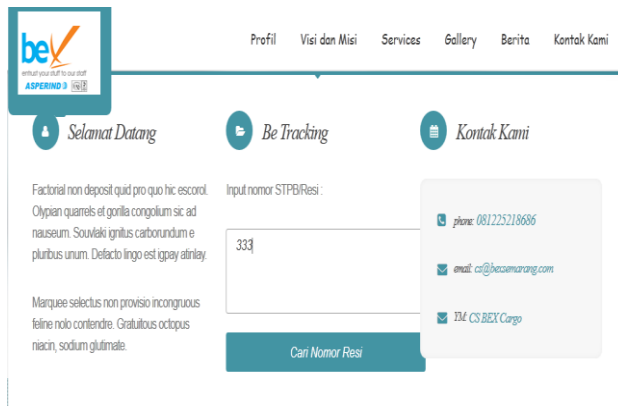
bex
enthust your stuff to our staff
ASPERINDO

Profil Visi dan Misi Services Gallery Berita Kontak Kami

Selamat Datang

Factorial non deposit quid pro quo hic escorol. Olypian quarrels et gorilla congolium sic ad nauseum. Souvlaki ignitus carborundum e pluribus unum. Defacto lingo est igpay atinlay.

Marquee selectus non provisio incongruous feline nolo contendre. Gratuitous octopus niacin, sodium glutimate.

Be Tracking

Input nomor STPB/Resi :

333

Cari Nomor Resi

Kontak Kami

phone: 081225218686

email: cs@bexsemarang.com

YM: CS BEX Cargo